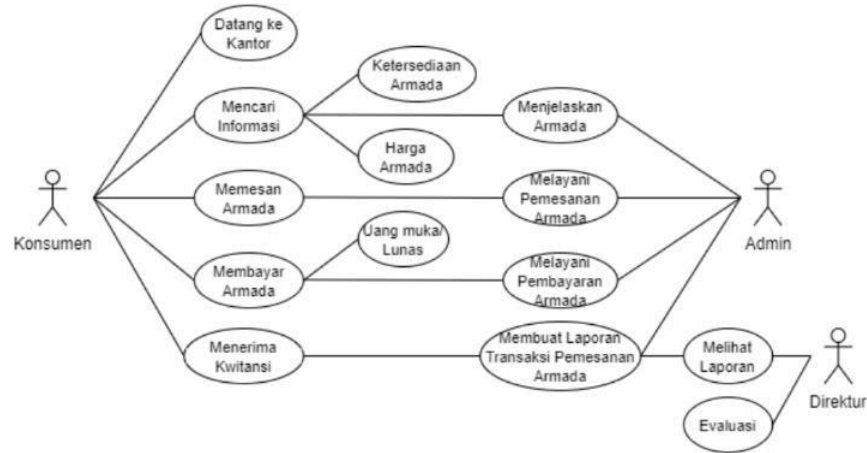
Datang ke Kantor

Mencari Informasi

Ketersediaan Armada

Harga Armada

Menjelaskan Armada

Konsumen

Memesan Armada

Melayani Pemesanan Armada

Admin

Uang muka/ Lunas

Membayar Armada

Melayani Pembayaran Armada

Menerima Kwitansi

Membuat Laporan Transaksi Pemesanan Armada

Melihat Laporan

Evaluasi

Direktur